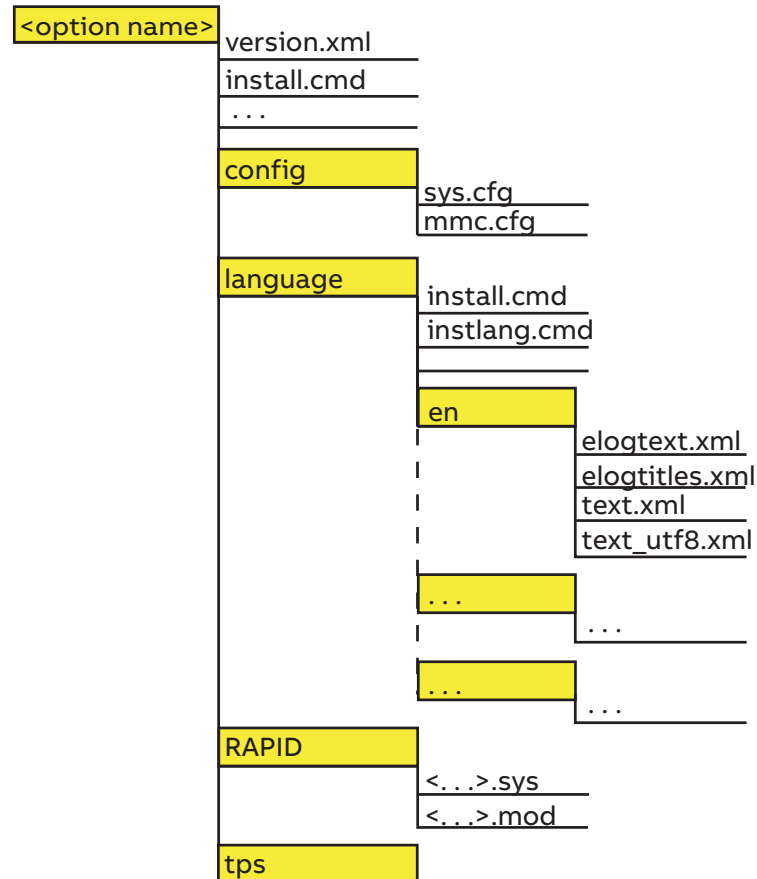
<option name>
version.xml
install.cmd
. . .
config
sys.cfg
mmc.cfg
language
install.cmd
instlang.cmd
en
elogtext.xml
elogtitles.xml
text.xml
text_utf8.xml
. . .
. . .
. . .
. . .
RAPID
<. . .>.sys
<. . .>.mod
tps